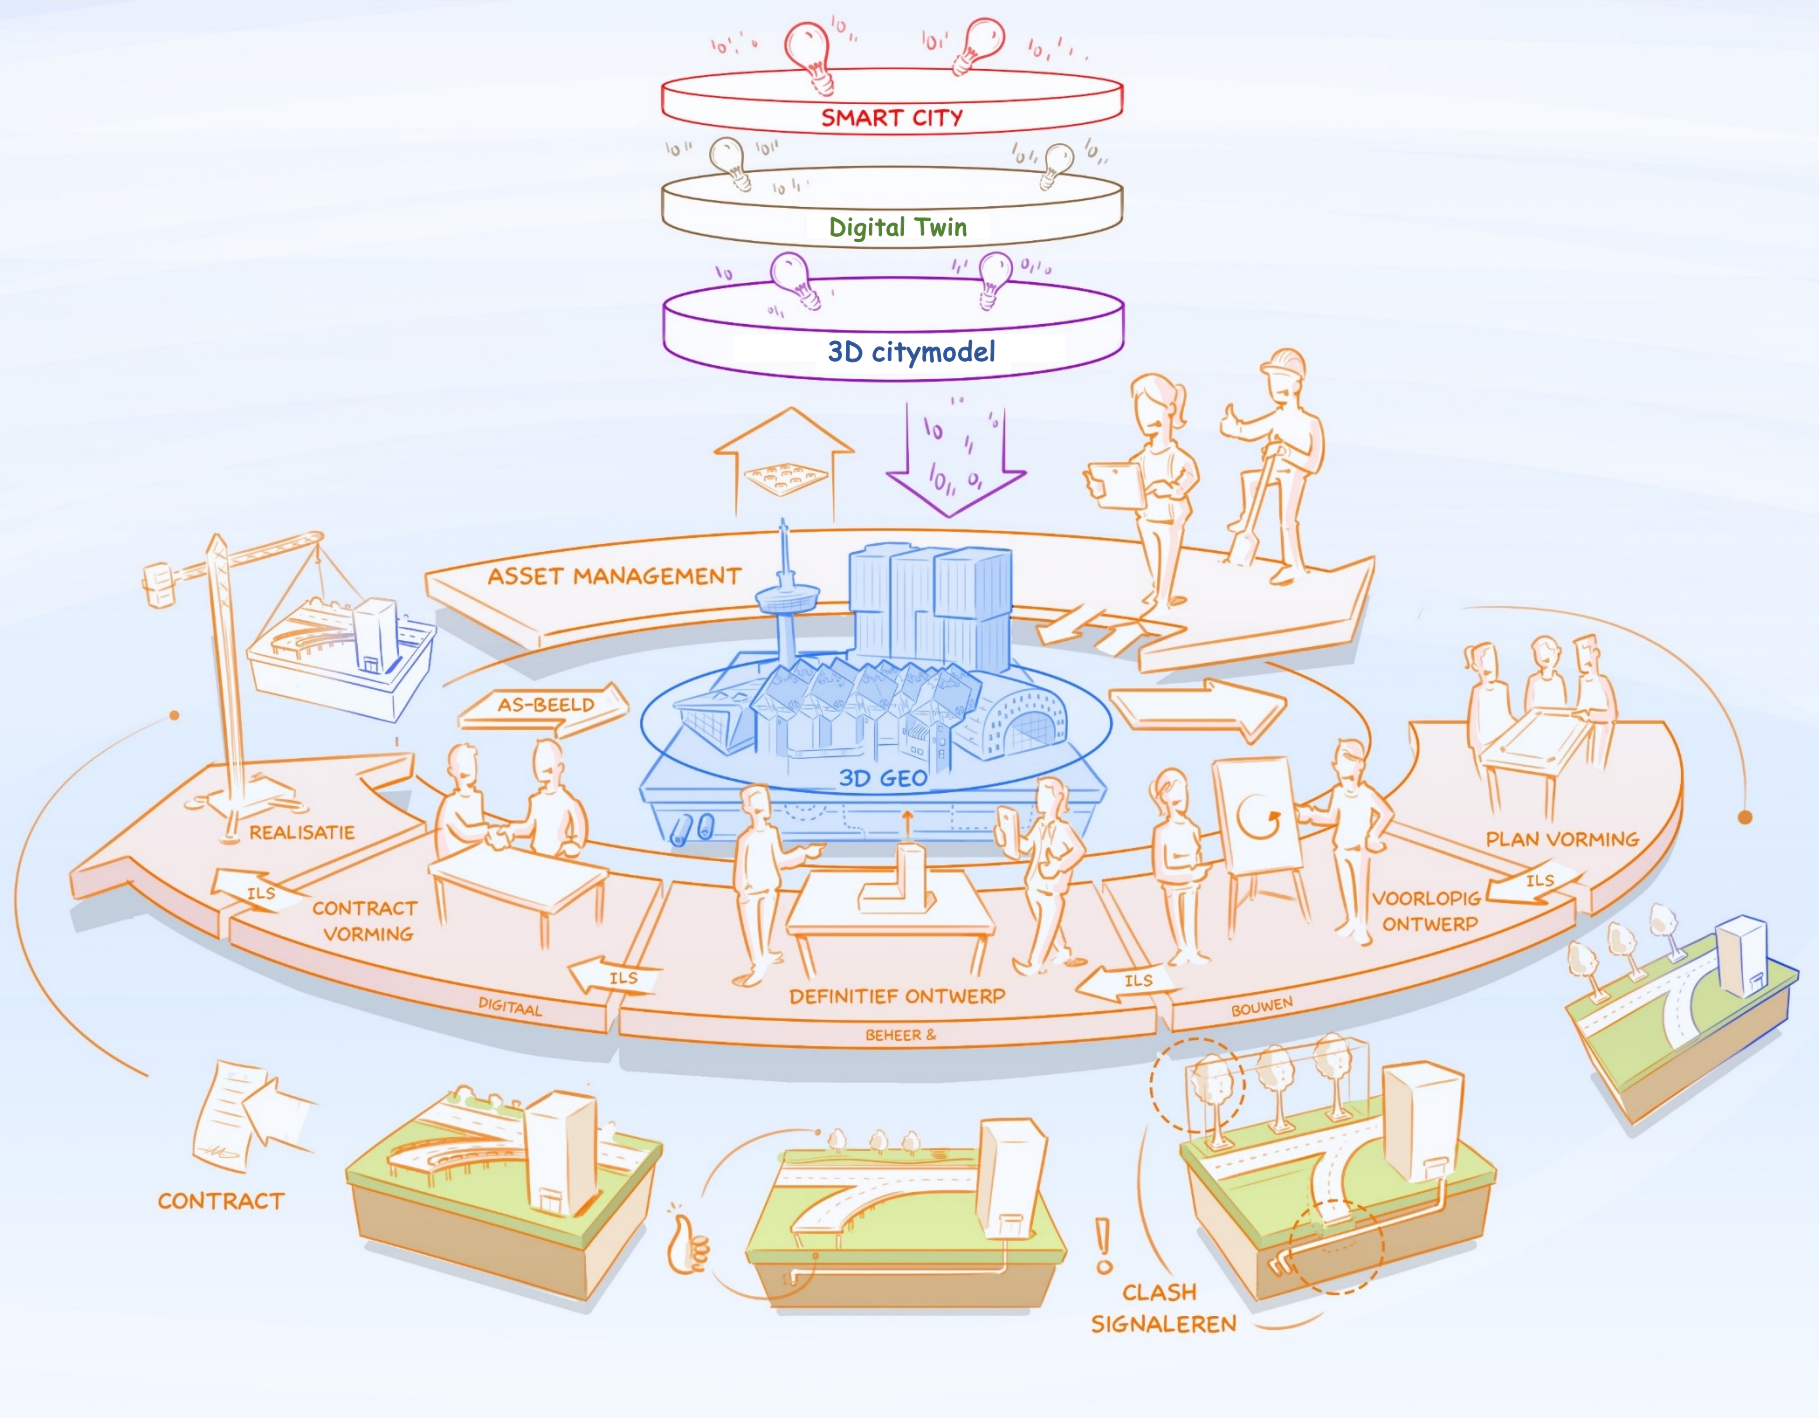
SMART CITY

Digital Twin

3D citymodel

ASSET MANAGEMENT

AS-BEELD

3D GEO

REALISATIE

ILS

CONTRACT VORMING

ILS

DEFINITIEF ONTWERP

ILS

VOORLOPIG ONTWERP

ILS

PLAN VORMING

DIGITAAL

BEHEER &

BOUWEN

CONTRACT

CLASH SIGNALEREN